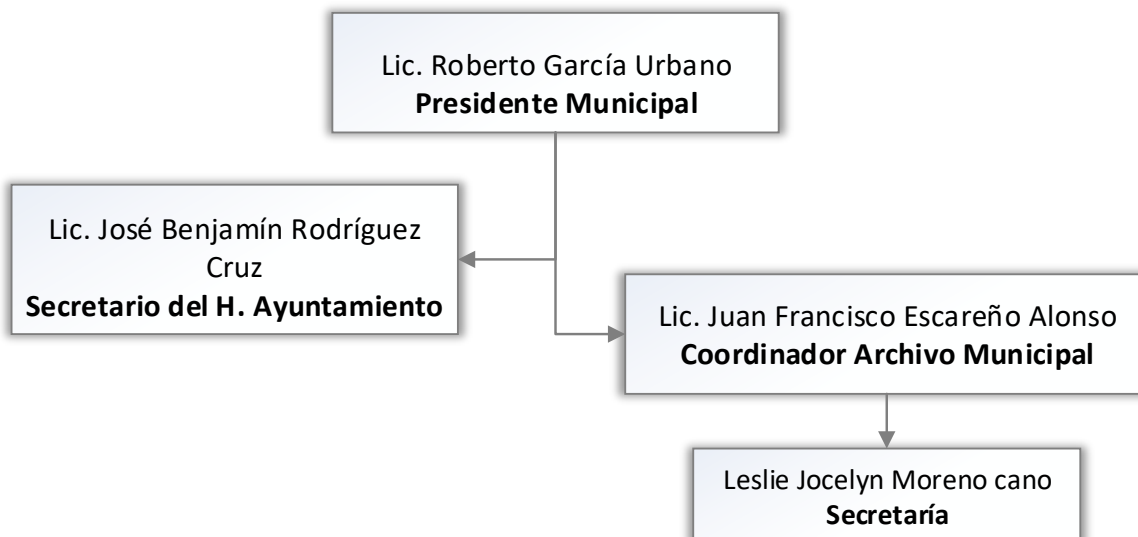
Lic. Roberto García Urbano
**Presidente Municipal**

Lic. José Benjamín Rodríguez Cruz
**Secretario del H. Ayuntamiento**

Lic. Juan Francisco Escareño Alonso
**Coordinador Archivo Municipal**

Leslie Jocelyn Moreno cano
**Secretaría**